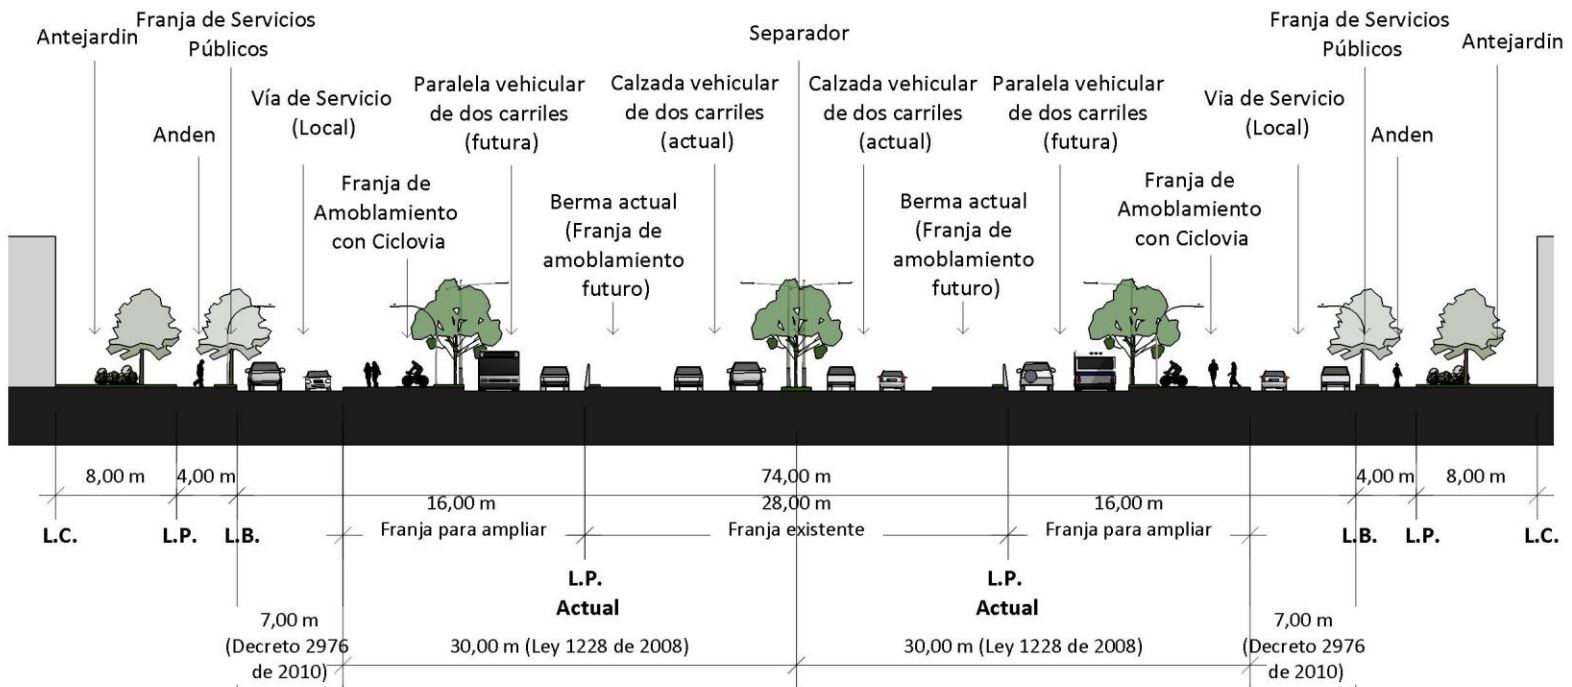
Antejardin

Franja de Servicios Públicos

Anden

Vía de Servicio (Local)

Franja de Amoblamiento con Ciclovia

Paralela vehicular de dos carriles (futura)

Berma actual (Franja de amoblamiento futuro)

Calzada vehicular de dos carriles (actual)

Separador

Calzada vehicular de dos carriles (actual)

Berma actual (Franja de amoblamiento futuro)

Paralela vehicular de dos carriles (futura)

Franja de Amoblamiento con Ciclovia

Via de Servicio (Local)

Franja de Servicios Públicos

Anden

Antejardin

8,00 m

4,00 m

74,00 m

4,00 m

8,00 m

16,00 m

28,00 m

16,00 m

L.C.

L.P.

L.B.

Franja para ampliar

Franja existente

Franja para ampliar

L.B.

L.P.

L.C.

L.P. Actual

L.P. Actual

7,00 m (Decreto 2976 de 2010)

30,00 m (Ley 1228 de 2008)

30,00 m (Ley 1228 de 2008)

7,00 m (Decreto 2976 de 2010)